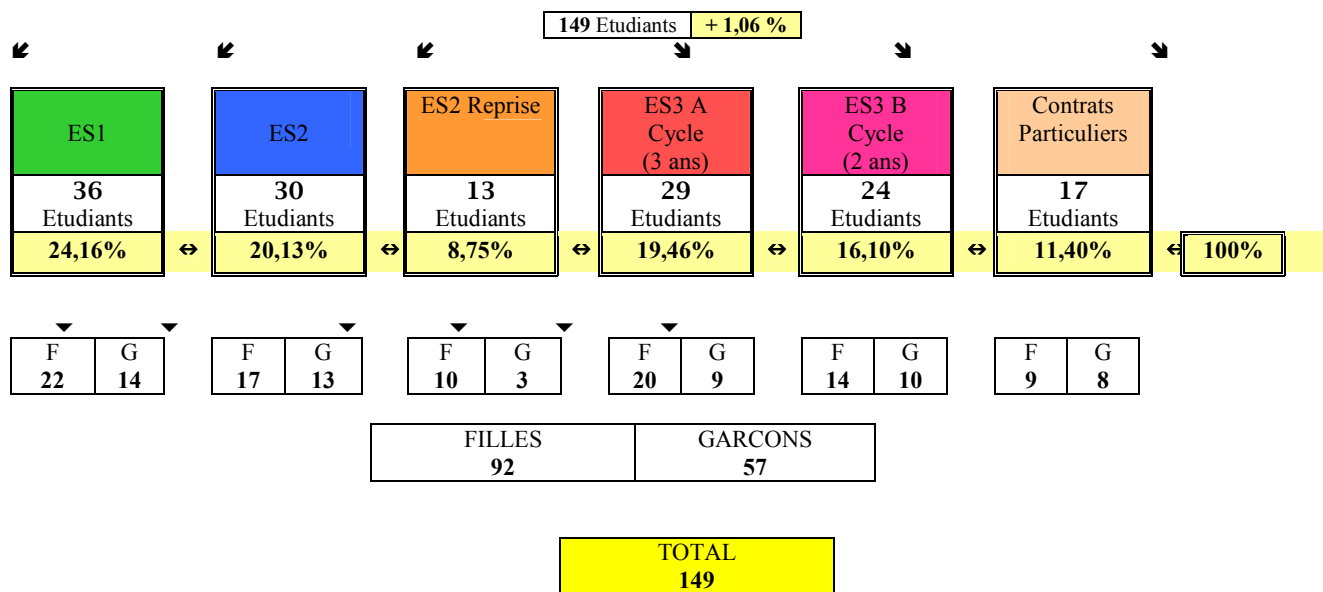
**149** Etudiants | **+ 1,06 %**

| ES1 | ES2 | ES2 Reprise | ES3 A Cycle (3 ans) | ES3 B Cycle (2 ans) | Contrats Particuliers | |
|---|---|---|---|---|---|---|
| **36** Etudiants | **30** Etudiants | **13** Etudiants | **29** Etudiants | **24** Etudiants | **17** Etudiants | |
| **24,16%** | **20,13%** | **8,75%** | **19,46%** | **16,10%** | **11,40%** | **100%** |

| F | G |
|---|---|
| **22** | **14** |

| F | G |
|---|---|
| **17** | **13** |

| F | G |
|---|---|
| **10** | **3** |

| F | G |
|---|---|
| **20** | **9** |

| F | G |
|---|---|
| **14** | **10** |

| F | G |
|---|---|
| **9** | **8** |

| FILLES | GARCONS |
|---|---|
| **92** | **57** |

TOTAL
**149**